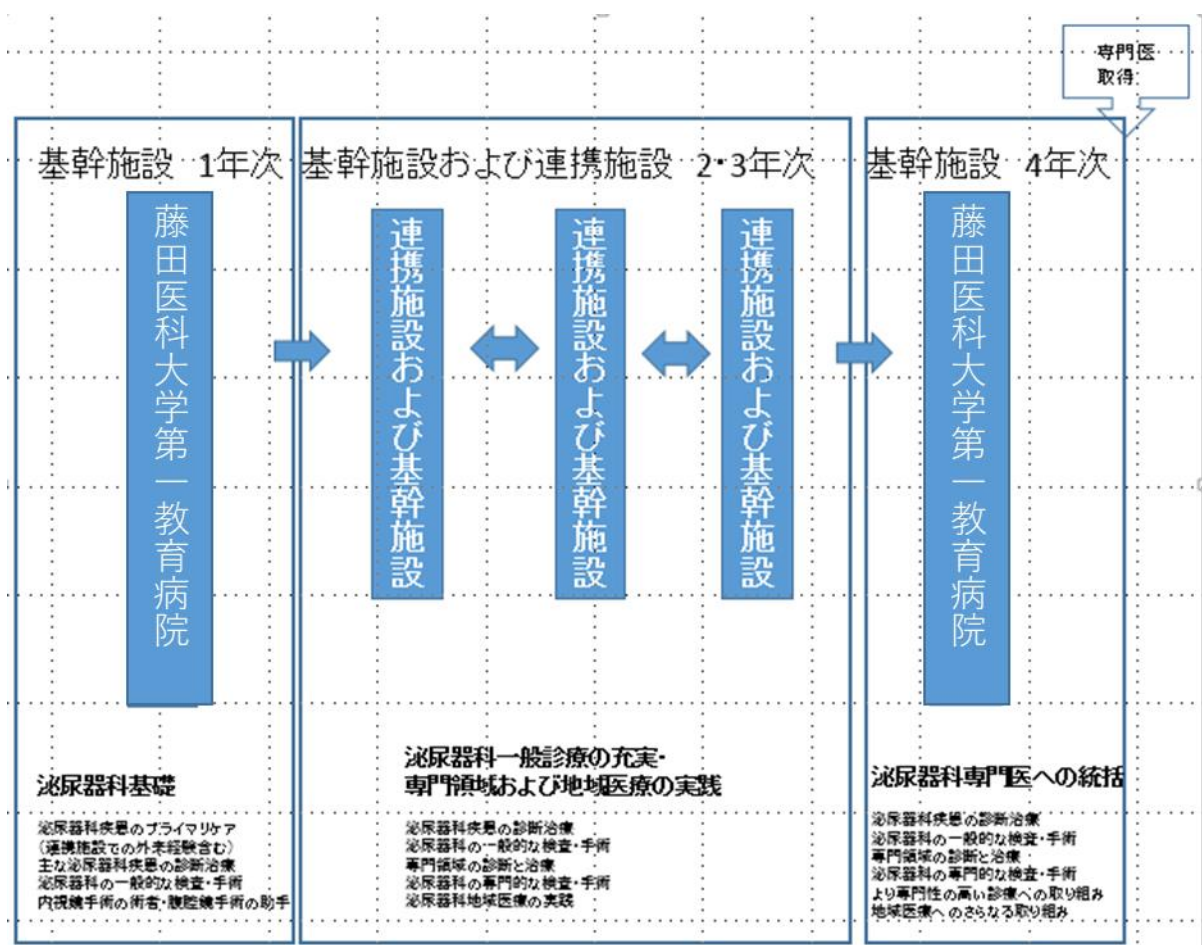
専門医取得

基幹施設　1年次

藤田医科大学第一教育病院

泌尿器科基礎

泌尿器科疾患のプライマリケア
（連携施設での外来経験含む）
主な泌尿器科疾患の診断治療
泌尿器科の一般的な検査・手術
内視鏡手術の術者・腹腔鏡手術の助手

基幹施設および連携施設　2・3年次

連携施設および基幹施設

連携施設および基幹施設

連携施設および基幹施設

泌尿器科一般診療の充実・
専門領域および地域医療の実践

泌尿器科疾患の診断治療
泌尿器科の一般的な検査・手術
専門領域の診断と治療
泌尿器科の専門的な検査・手術
泌尿器科地域医療の実践

基幹施設　4年次

藤田医科大学第一教育病院

泌尿器科専門医への統括

泌尿器科疾患の診断治療
泌尿器科の一般的な検査・手術
専門領域の診断と治療
泌尿器科の専門的な検査・手術
より専門性の高い診療への取り組み
地域医療へのさらなる取り組み